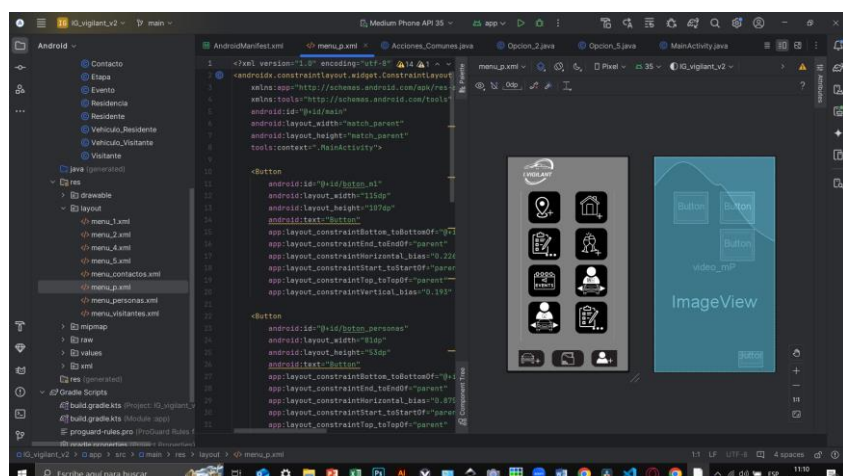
IG_vigilant_v2 main
Medium Phone API 35 app
Android
Contacto
Etapa
Evento
Residencia
Residente
Vehiculo_Residente
Vehiculo_Visitante
Visitante
java (generated)
res
drawable
layout
menu_1.xml
menu_2.xml
menu_4.xml
menu_5.xml
menu_contactos.xml
menu_p.xml
menu_personas.xml
menu_visitantes.xml
mipmap
raw
values
xml
res (generated)
Gradle Scripts
build.gradle.kts (Project: IG_vigilant_v
build.gradle.kts (Module :app)
proguard-rules.pro (ProGuard Rules f
gradle.properties

AndroidManifest.xml
menu_p.xml
Acciones_Comunes.java
Opcion_2.java
Opcion_5.java
MainActivity.java

1 <?xml version="1.0" encoding="utf-8"?> 14 1
2 <androidx.constraintlayout.widget.ConstraintLayout
3 xmlns:app="http://schemas.android.com/apk/res-a
4 xmlns:tools="http://schemas.android.com/tools"
5 android:id="@+id/main"
6 android:layout_width="match_parent"
7 android:layout_height="match_parent"
8 tools:context=".MainActivity">
9
10 <Button
11 android:id="@+id/boton_m1"
12 android:layout_width="115dp"
13 android:layout_height="107dp"
14 android:text="Button"
15 app:layout_constraintBottom_toBottomOf="@+i
16 app:layout_constraintEnd_toEndOf="parent"
17 app:layout_constraintHorizontal_bias="0.226
18 app:layout_constraintStart_toStartOf="paren
19 app:layout_constraintTop_toTopOf="parent"
20 app:layout_constraintVertical_bias="0.193"
21
22 <Button
23 android:id="@+id/boton_personas"
24 android:layout_width="81dp"
25 android:layout_height="53dp"
26 android:text="Button"
27 app:layout_constraintBottom_toBottomOf="@+i
28 app:layout_constraintEnd_toEndOf="parent"
29 app:layout_constraintHorizontal_bias="0.875
30 app:layout_constraintStart_toStartOf="paren
31 app:layout_constraintTop_toTopOf="parent"

menu_p.xml
0dp
Pixel 35 IG_vigilant_v2
I VIGILANT
Button
Button
Button
video_mP
ImageView
Button
Palette
Component Tree
Attributes

IG_vigilant_v2 > app > src > main > res > layout > menu_p.xml
1:1 LF UTF-8 4 spaces
Escribe aquí para buscar
ESP 11:10